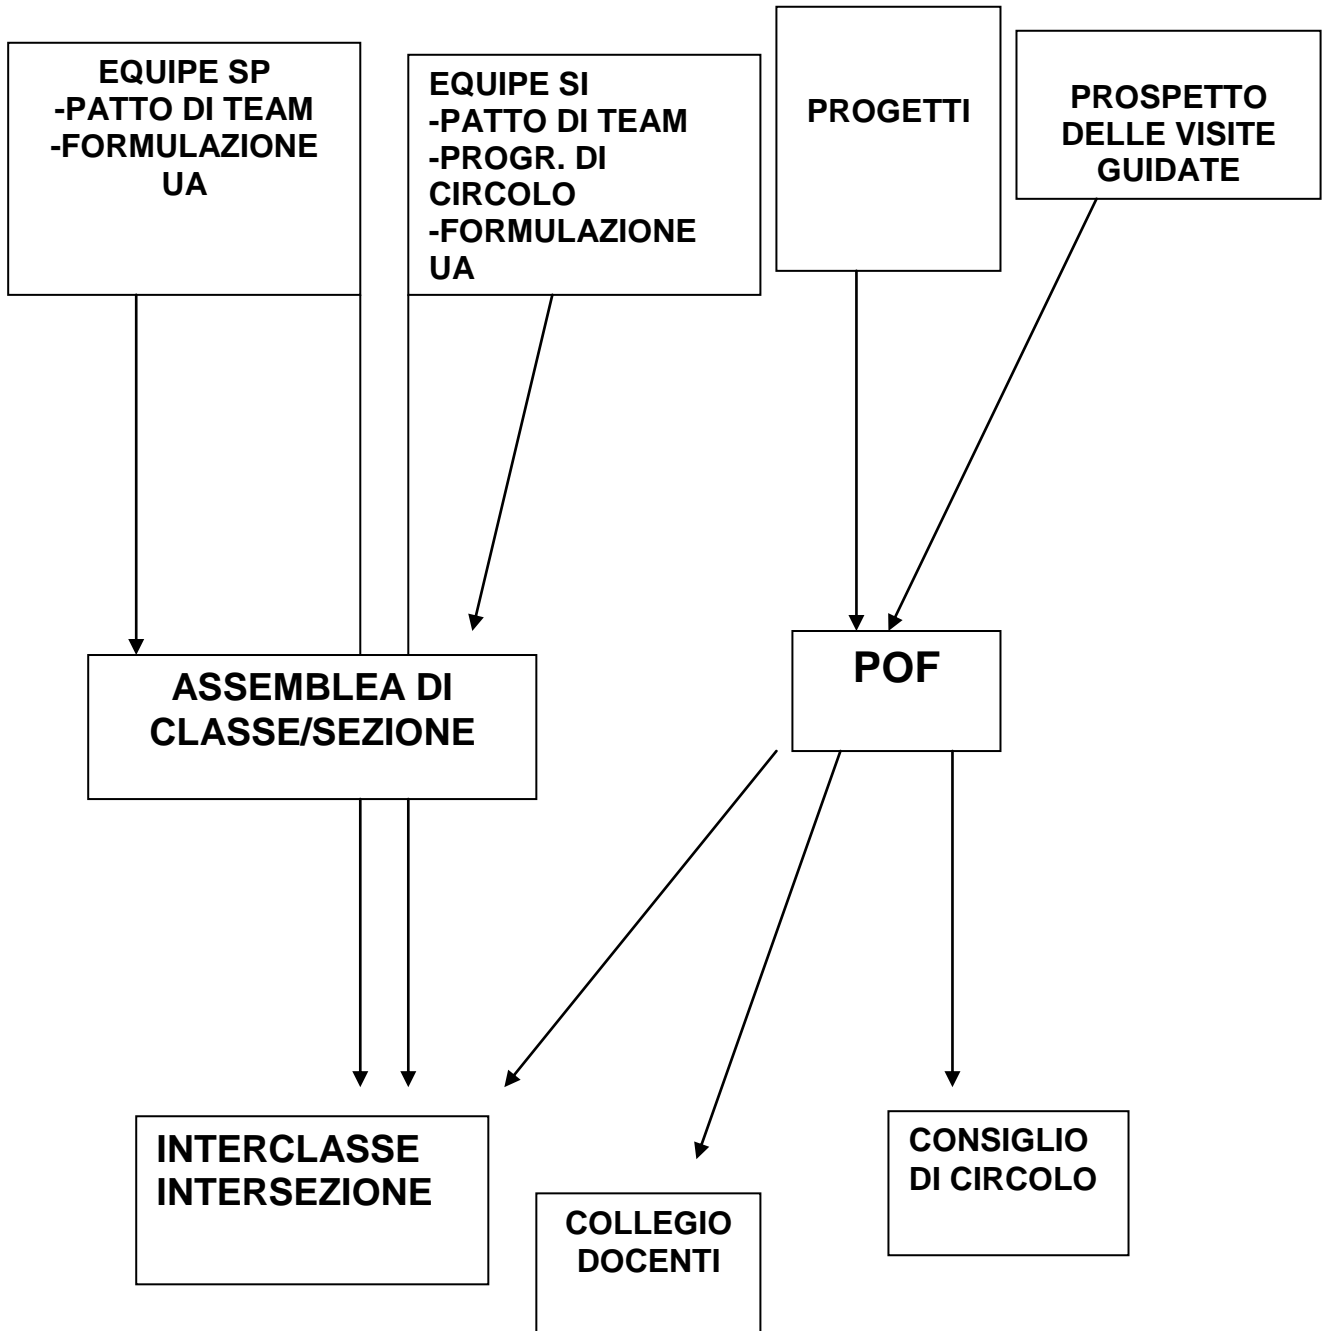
EQUIPE SP
-PATTO DI TEAM
-FORMULAZIONE UA

EQUIPE SI
-PATTO DI TEAM
-PROGR. DI CIRCOLO
-FORMULAZIONE UA

PROGETTI

PROSPETTO DELLE VISITE GUIDATE

ASSEMBLEA DI CLASSE/SEZIONE

POF

INTERCLASSE INTERSEZIONE

COLLEGIO DOCENTI

CONSIGLIO DI CIRCOLO